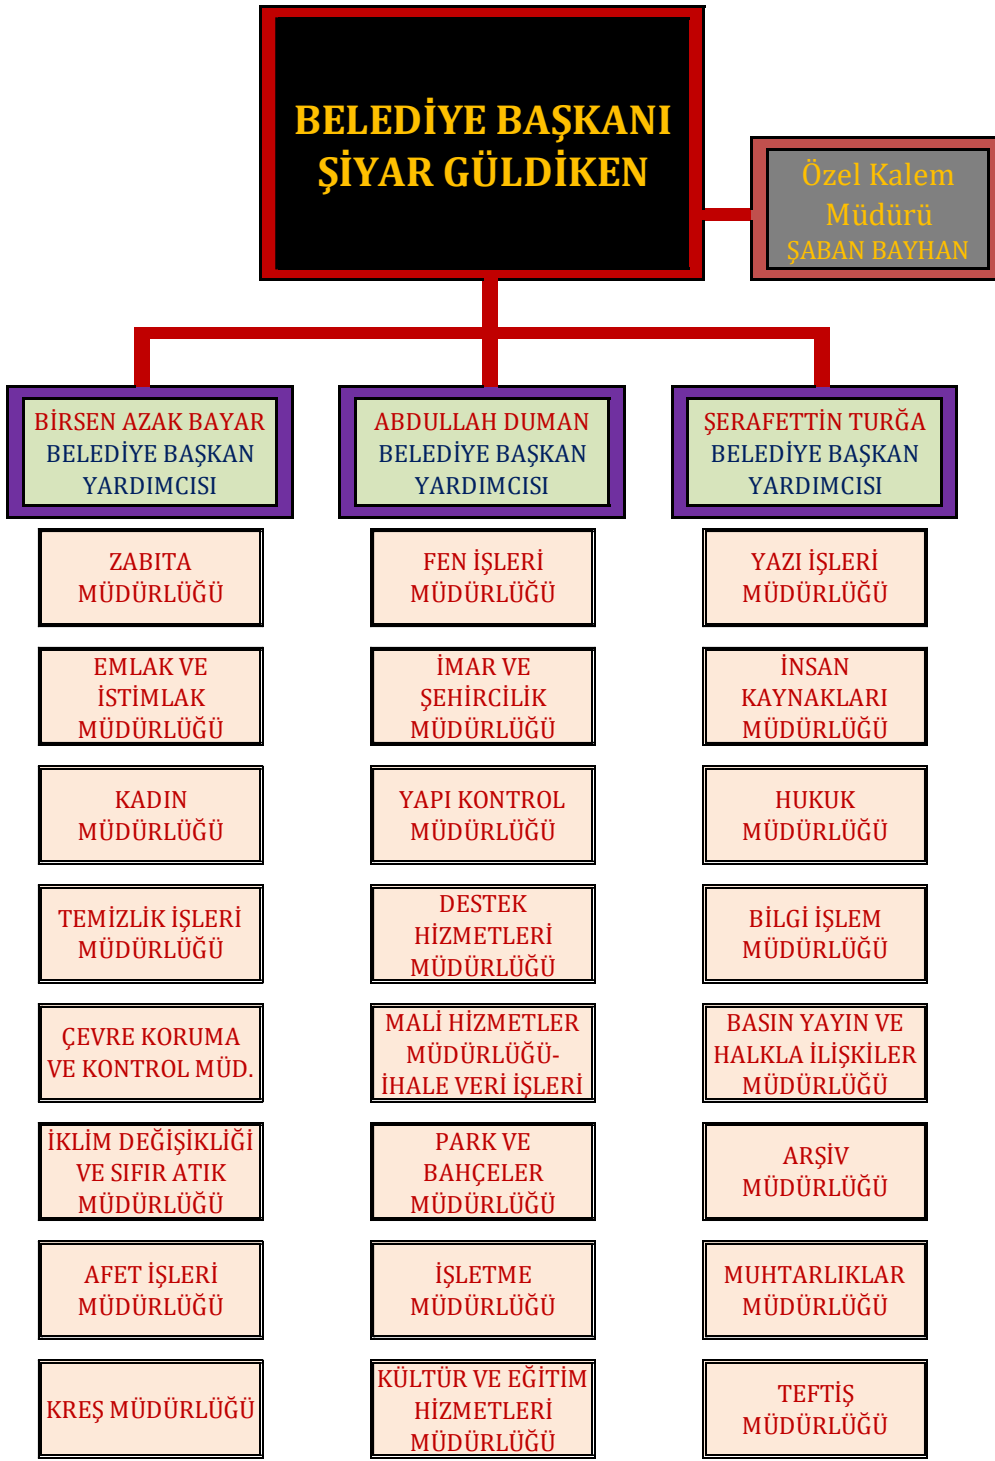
BELEDİYE BAŞKANI
ŞİYAR GÜLDİKEN

Özel Kalem Müdürü
ŞABAN BAYHAN

BİRSEN AZAK BAYAR
BELEDİYE BAŞKAN YARDIMCISI

ZABITA MÜDÜRLÜĞÜ

EMLAK VE İSTİMLAK MÜDÜRLÜĞÜ

KADIN MÜDÜRLÜĞÜ

TEMİZLİK İŞLERİ MÜDÜRLÜĞÜ

ÇEVRE KORUMA VE KONTROL MÜD.

İKLİM DEĞİŞİKLİĞİ VE SIFIR ATIK MÜDÜRLÜĞÜ

AFET İŞLERİ MÜDÜRLÜĞÜ

KREŞ MÜDÜRLÜĞÜ

ABDULLAH DUMAN
BELEDİYE BAŞKAN YARDIMCISI

FEN İŞLERİ MÜDÜRLÜĞÜ

İMAR VE ŞEHİRCİLİK MÜDÜRLÜĞÜ

YAPI KONTROL MÜDÜRLÜĞÜ

DESTEK HİZMETLERİ MÜDÜRLÜĞÜ

MALİ HİZMETLER MÜDÜRLÜĞÜ-İHALE VERİ İŞLERİ

PARK VE BAHÇELER MÜDÜRLÜĞÜ

İŞLETME MÜDÜRLÜĞÜ

KÜLTÜR VE EĞİTİM HİZMETLERİ MÜDÜRLÜĞÜ

ŞERAFETTİN TURĞA
BELEDİYE BAŞKAN YARDIMCISI

YAZI İŞLERİ MÜDÜRLÜĞÜ

İNSAN KAYNAKLARI MÜDÜRLÜĞÜ

HUKUK MÜDÜRLÜĞÜ

BİLGİ İŞLEM MÜDÜRLÜĞÜ

BASIN YAYIN VE HALKLA İLİŞKİLER MÜDÜRLÜĞÜ

ARŞİV MÜDÜRLÜĞÜ

MUHTARLIKLAR MÜDÜRLÜĞÜ

TEFTİŞ MÜDÜRLÜĞÜ